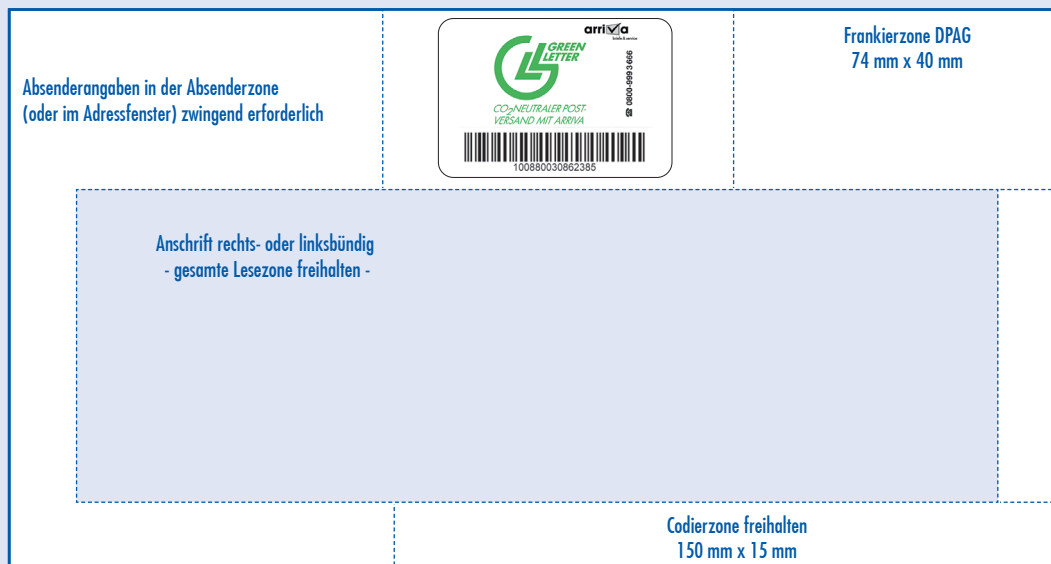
Absenderangaben in der Absenderzone
(oder im Adressfenster) zwingend erforderlich

arriva
briefe & service

GREEN LETTER

$CO_2$-NEUTRALER POST-VERSAND MIT ARRIVA

☎ 0800-9993666

100880030862385

Frankierzone DPAG
74 mm x 40 mm

Anschrift rechts- oder linksbündig
- gesamte Lesezone freihalten -

Codierzone freihalten
150 mm x 15 mm